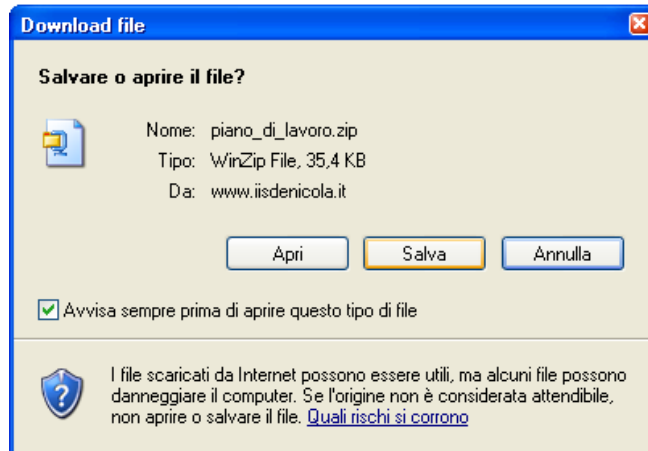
Download file

Salvare o aprire il file?

Nome: piano_di_lavoro.zip
Tipo: WinZip File, 35,4 KB
Da: www.iisdenicola.it

Apri | Salva | Annulla

Avvisa sempre prima di aprire questo tipo di file

I file scaricati da Internet possono essere utili, ma alcuni file possono danneggiare il computer. Se l'origine non è considerata attendibile, non aprire o salvare il file. Quali rischi si corrono